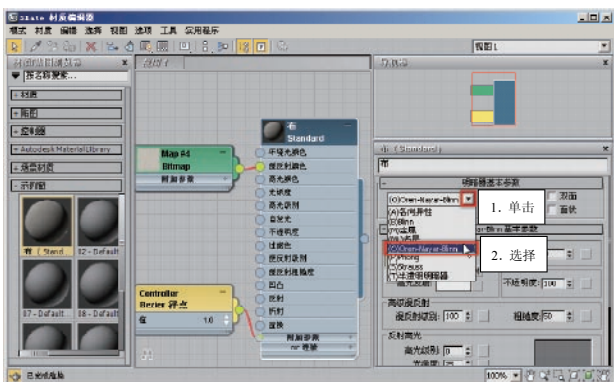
Slate 材质编辑器

模式 材质 编辑 选择 视图 选项 工具 实用程序

视图1

材质/贴图浏览器

按名称搜索...

+ 材质

+ 贴图

+ 控制器

+ Autodesk Material Library

+ 场景材质

- 示例窗

布（Stand

02 - Default

07 - Default

08 - Default

Map #4
Bitmap

贴图参数

布
Standard

环境光颜色
漫反射颜色
高光颜色
光泽度
高光级别
自发光
不透明度
过滤色
漫反射级别
漫反射粗糙度
凹凸
反射
折射
置换

贴图参数
mr 连接

Controller
Bezier 浮点

值 1.0

导航器

布（Standard）

布

明暗器基本参数

(O)Oren-Nayar-Blinn

双面
面状

(A)各向异性
(B)Blinn
(M)金属
(ML)多层
(O)Oren-Nayar-Blinn
(P)Phong
(S)Strauss
(T)半透明明暗器

Oren-Nayar-Blinn 基本参数

1. 单击

2. 选择

高光级别

不透明度 100

高级漫反射

漫反射级别 100

粗糙度 50

反射高光

高光级别 0

光泽度

已完成渲染

100%